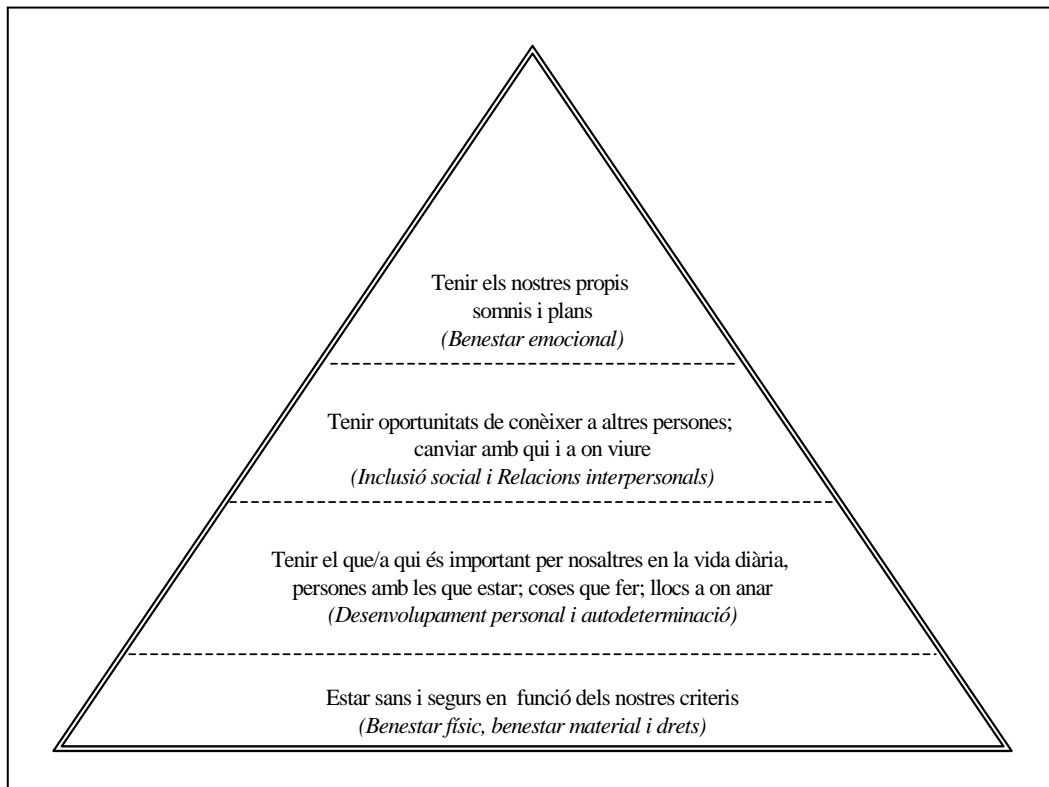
Tenir els nostres propis somnis i plans
*(Benestar emocional)*

Tenir oportunitats de conèixer a altres persones; canviar amb qui i a on viure
*(Inclusió social i Relacions interpersonals)*

Tenir el que/a qui és important per nosaltres en la vida diària, persones amb les que estar; coses que fer; llocs a on anar
*(Desenvolupament personal i autodeterminació)*

Estar sans i segurs en funció dels nostres criteris
*(Benestar físic, benestar material i drets)*